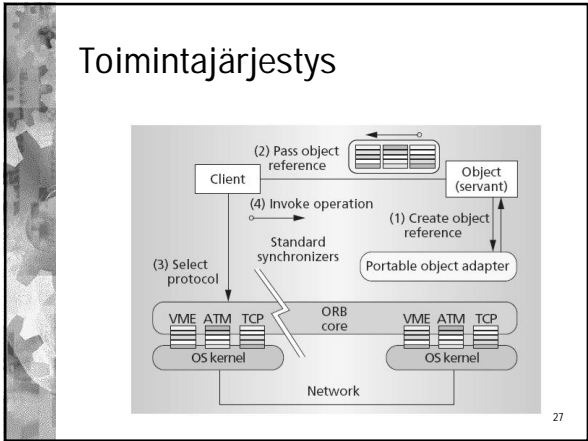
Toimintajärjestys

(2) Pass object reference

Client

Object (servant)

(4) Invoke operation

(1) Create object reference

Standard synchronizers

(3) Select protocol

Portable object adapter

ORB core

VME ATM TCP

VME ATM TCP

OS kernel

OS kernel

Network

27